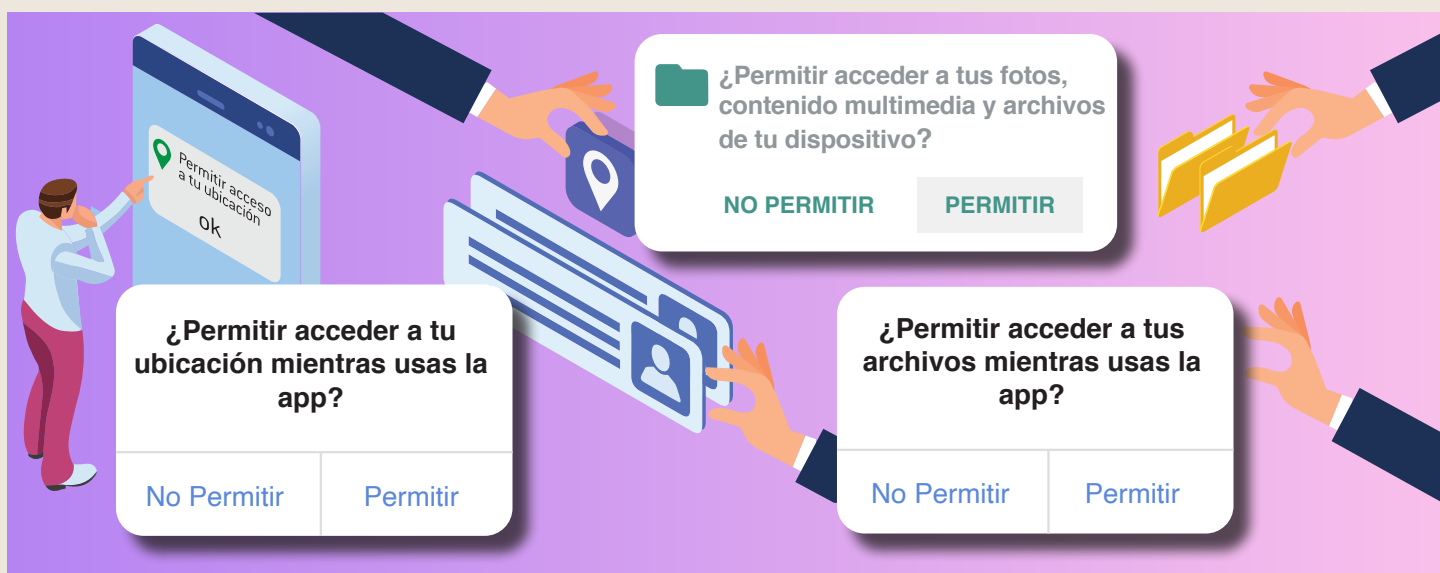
Permitir acceso a tu ubicación

ok

¿Permitir acceder a tus fotos, contenido multimedia y archivos de tu dispositivo?

NO PERMITIR

PERMITIR

¿Permitir acceder a tu ubicación mientras usas la app?

No Permitir

Permitir

¿Permitir acceder a tus archivos mientras usas la app?

No Permitir

Permitir